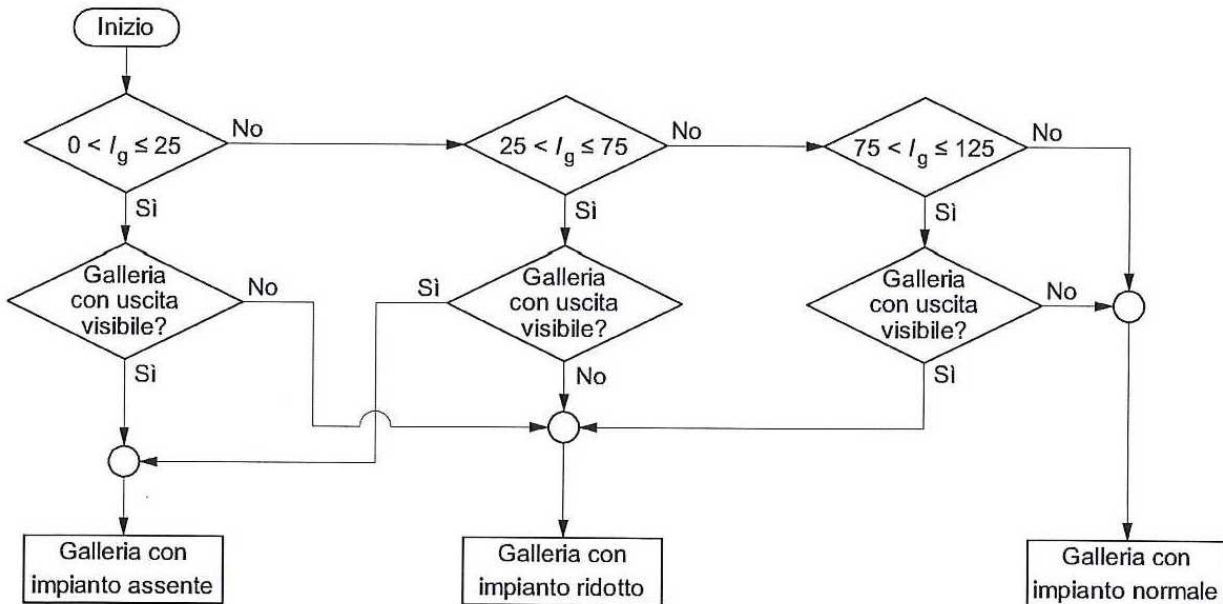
Inizio

$0 < I_g \leq 25$

No

$25 < I_g \leq 75$

No

$75 < I_g \leq 125$

No

Sì

Sì

Sì

Galleria con uscita visibile?

No

Sì

Galleria con uscita visibile?

Galleria con uscita visibile?

No

Sì

No

Sì

Galleria con impianto assente

Galleria con impianto ridotto

Galleria con impianto normale